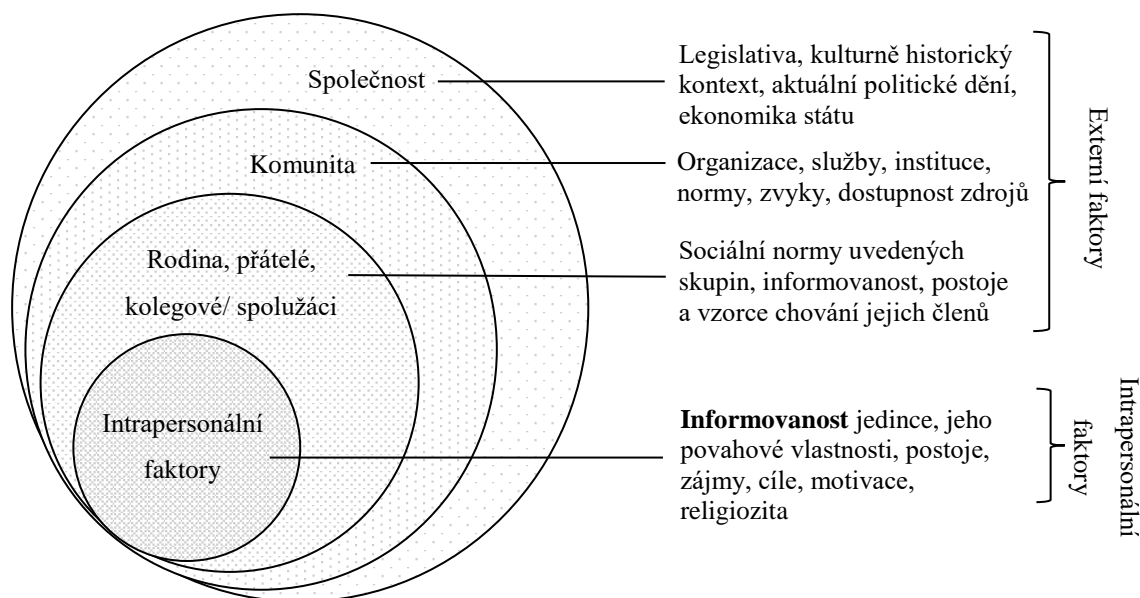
Společnost

Komunita

Rodina, přátelé, kolegové/ spolužáci

Intrapersonální faktory

Legislativa, kulturně historický kontext, aktuální politické dění, ekonomika státu

Organizace, služby, instituce, normy, zvyky, dostupnost zdrojů

Sociální normy uvedených skupin, informovanost, postoje a vzorce chování jejich členů

Externí faktory

**Informovanost** jedince, jeho povahové vlastnosti, postoje, zájmy, cíle, motivace, religiozita

Intrapersonální faktory